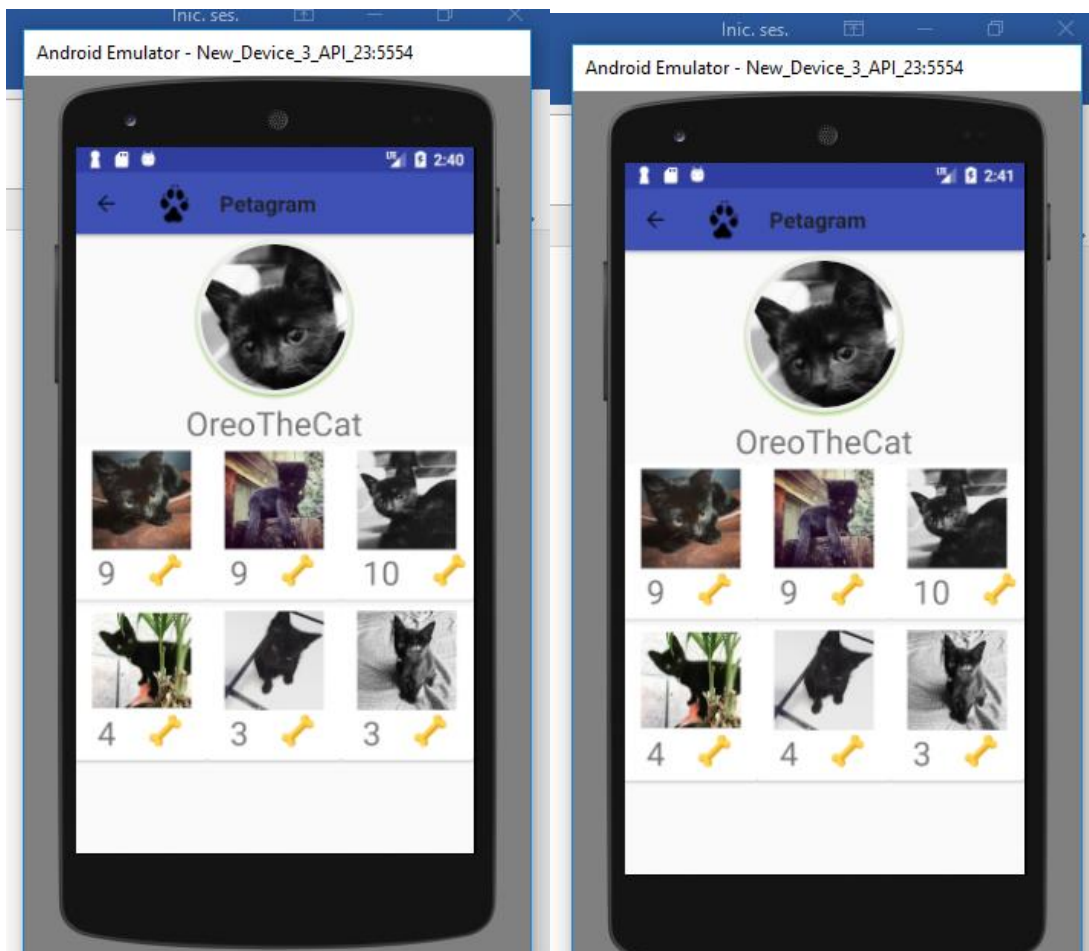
Inic. ses.

Android Emulator - New_Device_3_API_23:5554

2:40

Petagram

OreoTheCat

9

9

10

4

3

3

Inic. ses.

Android Emulator - New_Device_3_API_23:5554

2:41

Petagram

OreoTheCat

9

9

10

4

4

3